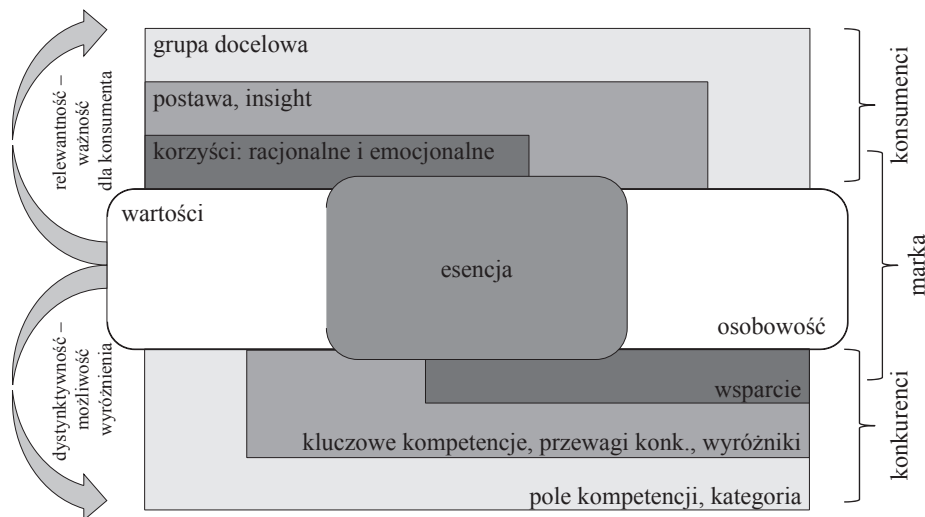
relewantność – ważność dla konsumenta

dystynktywność – możliwość wyróżnienia

grupa docelowa

postawa, insight

korzyści: racjonalne i emocjonalne

wartości

esencja

osobowość

wsparcie

kluczowe kompetencje, przewagi konk., wyróżniki

pole kompetencji, kategoria

konsumenci

marka

konkurenci